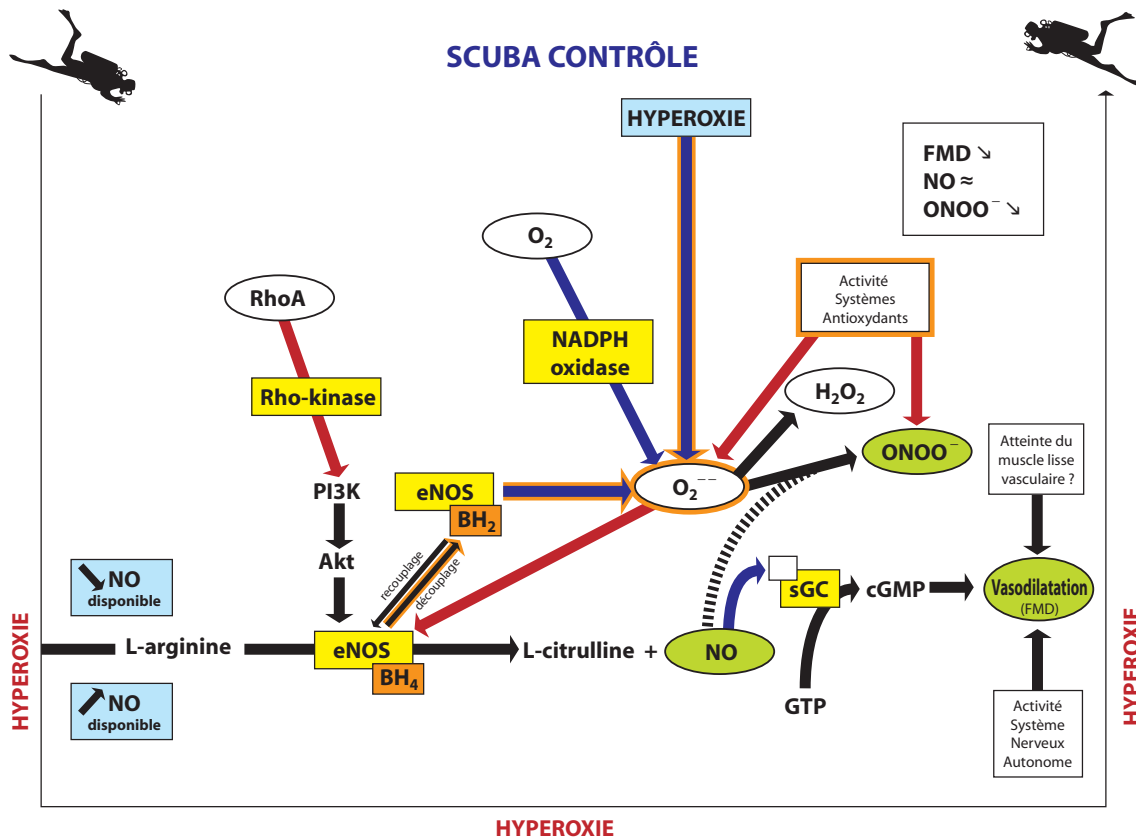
SCUBA CONTRÔLE

HYPEROXIE

FMD ↘
NO ≈
$ONOO^-$ ↘

$O_2$

Activité Systèmes Antioxydants

RhoA

NADPH oxidase

$H_2O_2$

Rho-kinase

$ONOO^-$

Atteinte du muscle lisse vasculaire ?

eNOS
$BH_2$

$O_2^{\cdot -}$

PI3K

Akt

recouplage

découplage

NO disponible

sGC

cGMP

Vasodilatation (FMD)

HYPEROXIE

L-arginine

eNOS
$BH_4$

L-citrulline +

NO

HYPEROXIE

NO disponible

GTP

Activité Système Nerveux Autonome

HYPEROXIE